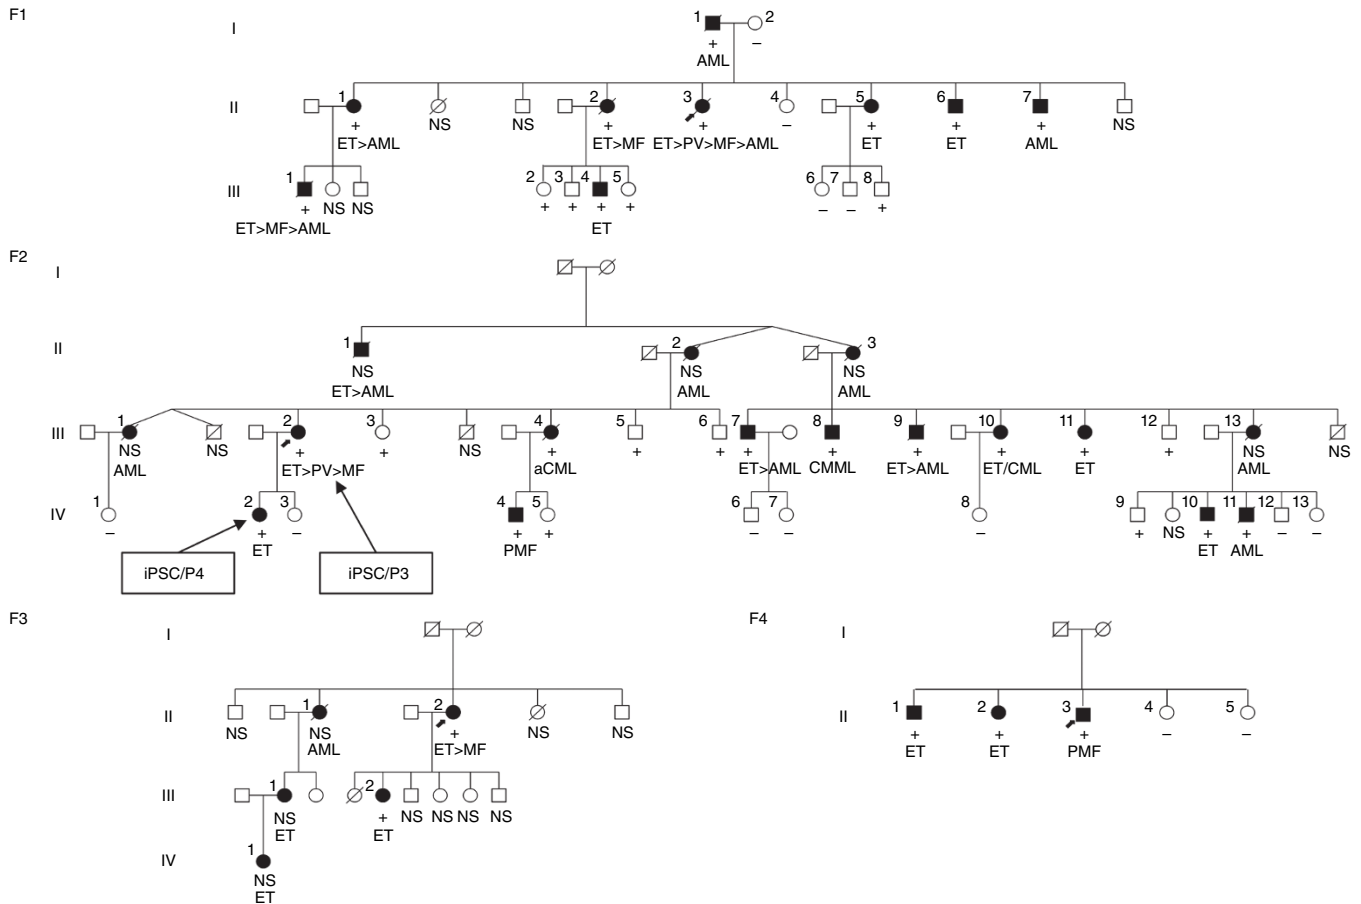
F1

I
1 + AML
2 –

II
1 + ET>AML
NS
NS
2 + ET>MF
3 + ET>PV>MF>AML
4 –
5 + ET
6 + ET
7 + AML
NS

III
1 + ET>MF>AML
NS
NS
2 +
3 +
4 + ET
5 +
6 –
7 –
8 +

F2

I

II
1 NS ET>AML
2 NS AML
3 NS AML

III
1 NS AML
NS
2 + ET>PV>MF
3 +
NS
4 + aCML
5 +
6 +
7 + ET>AML
8 + CMML
9 + ET>AML
10 + ET/CML
11 + ET
12 +
13 NS AML
NS

IV
1 –
2 + ET
3 –
4 + PMF
5 +
6 –
7 –
8 –
9 +
NS
10 + ET
11 + AML
12 –
13 –

iPSC/P4
iPSC/P3

F3

I

II
NS
1 NS AML
2 + ET>MF
NS
NS

III
1 NS ET
2 + ET
NS
NS
NS
NS

IV
1 NS ET

F4

I

II
1 + ET
2 + ET
3 + PMF
4 –
5 –